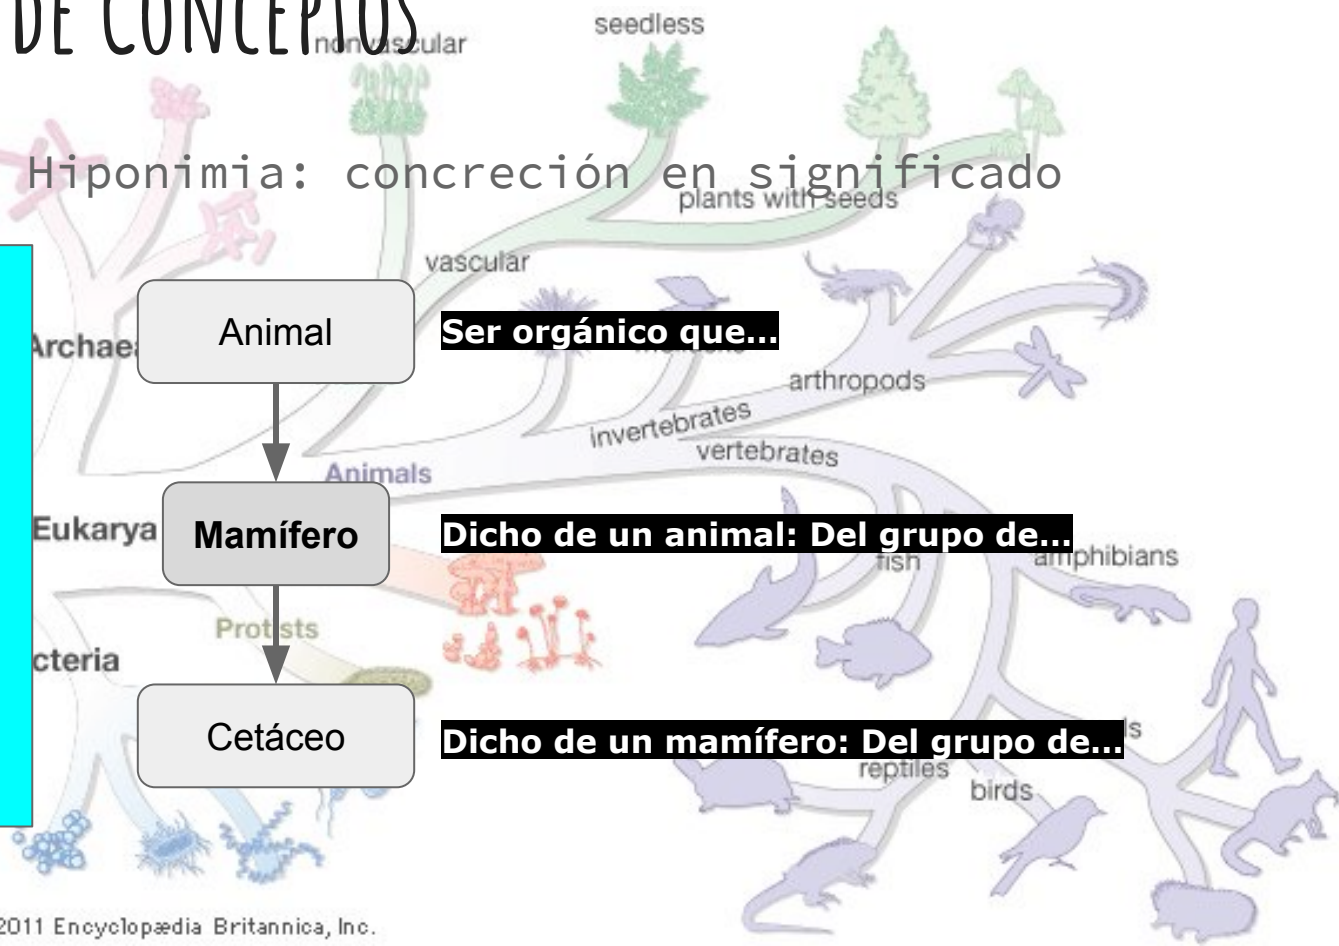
DE CONCEPTOS

nonvascular

seedless

Hiponimia: concreción en significado

plants with seeds

vascular

Archae

Animal

Ser orgánico que...

arthropods

invertebrates

vertebrates

Animals

Eukarya

Mamífero

Dicho de un animal: Del grupo de...

fish

amphibians

Protists

cteria

Cetáceo

Dicho de un mamífero: Del grupo de...

reptiles

birds

2011 Encyclopædia Britannica, Inc.